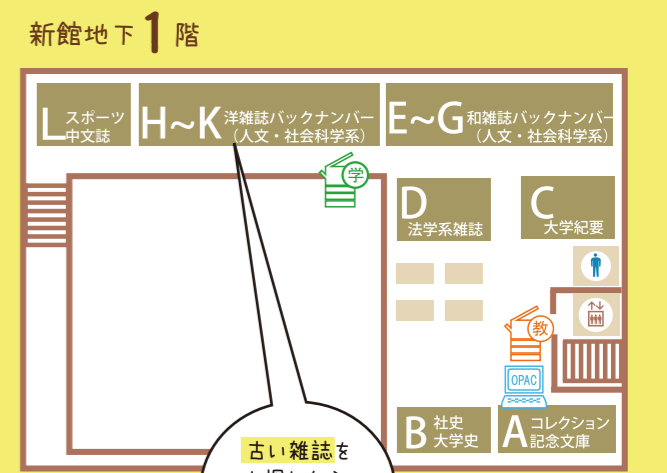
新館地下1階

L スポーツ 中文誌

H~K 洋雑誌バックナンバー （人文・社会科学系）

E~G 和雑誌バックナンバー （人文・社会科学系）

学

D 法学系雑誌

C 大学紀要

教

OPAC

B 社史 大学史

A コレクション 記念文庫

古い雑誌を

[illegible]